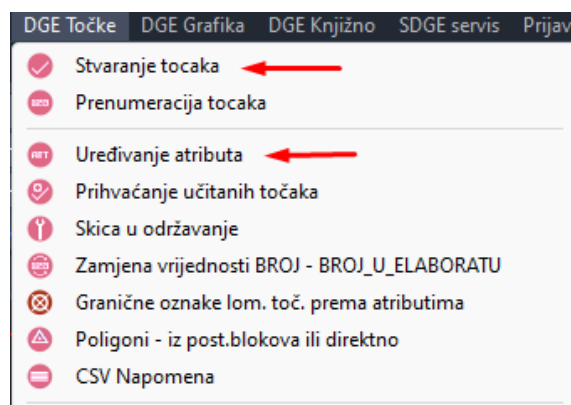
DGE Točke DGE Grafika DGE Knjižno SDGE servis Prijav

Stvaranje tocaka
Prenumeracija tocaka
Uređivanje atributa
Prihvaćanje učitanih točaka
Skica u održavanje
Zamjena vrijednosti BROJ - BROJ_U_ELABORATU
Granične oznake lom. toč. prema atributima
Poligoni - iz post.blokova ili direktno
CSV Napomena